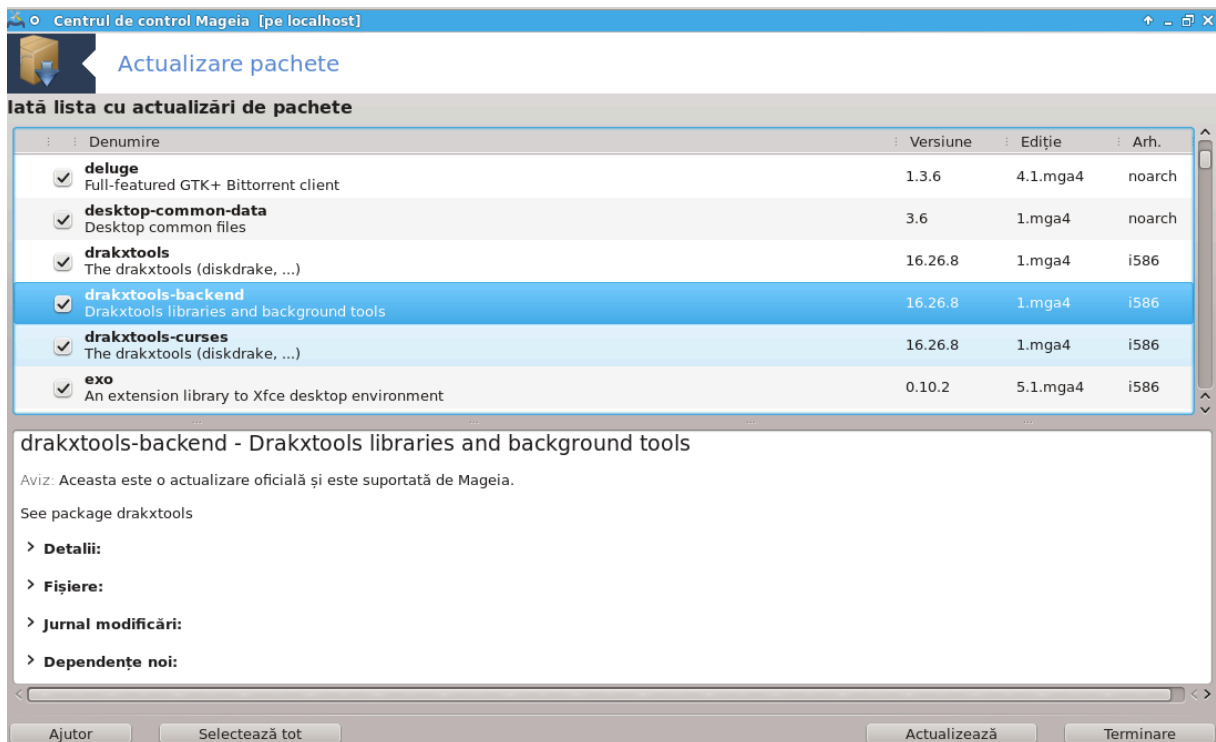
Centrul de control Mageia [pe localhost]

Actualizare pachete

Iată lista cu actualizări de pachete

| | Denumire | Versiune | Ediție | Arh. |
|---|---|---|---|---|
| ✓ | **deluge** Full-featured GTK+ Bittorrent client | 1.3.6 | 4.1.mga4 | noarch |
| ✓ | **desktop-common-data** Desktop common files | 3.6 | 1.mga4 | noarch |
| ✓ | **drakxtools** The drakxtools (diskdrake, ...) | 16.26.8 | 1.mga4 | i586 |
| ✓ | **drakxtools-backend** Drakxtools libraries and background tools | 16.26.8 | 1.mga4 | i586 |
| ✓ | **drakxtools-curses** The drakxtools (diskdrake, ...) | 16.26.8 | 1.mga4 | i586 |
| ✓ | **exo** An extension library to Xfce desktop environment | 0.10.2 | 5.1.mga4 | i586 |

drakxtools-backend - Drakxtools libraries and background tools

Aviz: Aceasta este o actualizare oficială și este suportată de Mageia.

See package drakxtools

> Detalii:

> Fișiere:

> Jurnal modificări:

> Dependențe noi:

Ajutor
Selectează tot
Actualizează
Terminare